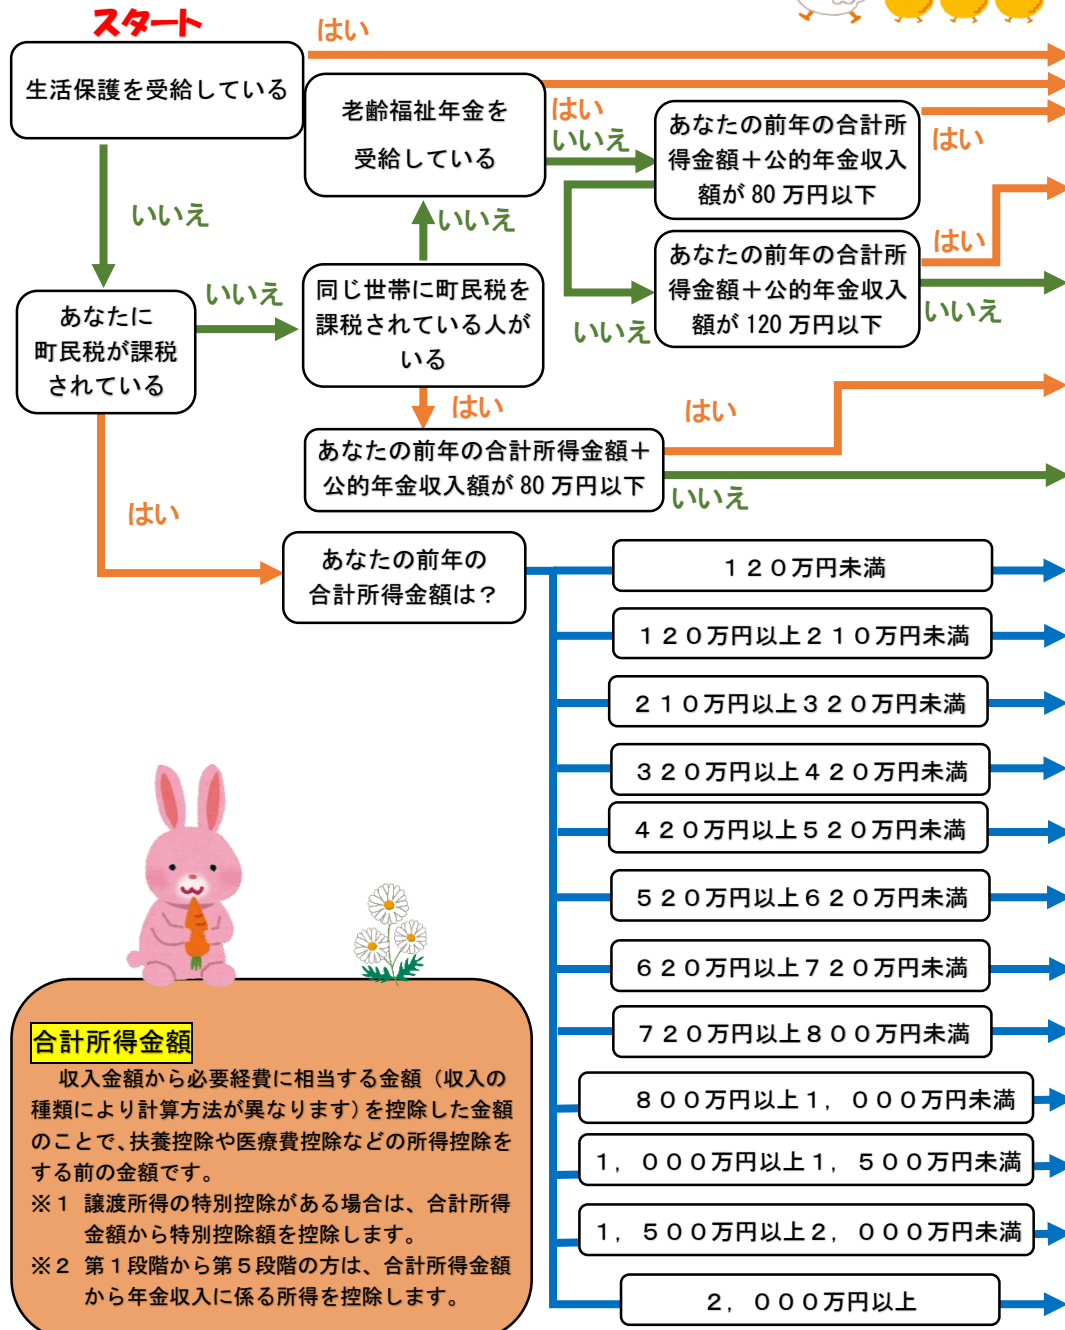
スタート

生活保護を受給している

はい

いいえ

老齢福祉年金を受給している

はい

いいえ

あなたの前年の合計所得金額＋公的年金収入額が 80 万円以下

はい

あなたの前年の合計所得金額＋公的年金収入額が 120 万円以下

はい

いいえ

いいえ

いいえ

あなたに町民税が課税されている

いいえ

同じ世帯に町民税を課税されている人がいる

はい

あなたの前年の合計所得金額＋公的年金収入額が 80 万円以下

はい

いいえ

はい

あなたの前年の合計所得金額は？

１２０万円未満

１２０万円以上２１０万円未満

２１０万円以上３２０万円未満

３２０万円以上４２０万円未満

４２０万円以上５２０万円未満

５２０万円以上６２０万円未満

６２０万円以上７２０万円未満

７２０万円以上８００万円未満

８００万円以上１，０００万円未満

１，０００万円以上１，５００万円未満

１，５００万円以上２，０００万円未満

２，０００万円以上

合計所得金額

収入金額から必要経費に相当する金額（収入の種類により計算方法が異なります）を控除した金額のことで、扶養控除や医療費控除などの所得控除をする前の金額です。

※１ 譲渡所得の特別控除がある場合は、合計所得金額から特別控除額を控除します。

※２ 第１段階から第５段階の方は、合計所得金額から年金収入に係る所得を控除します。